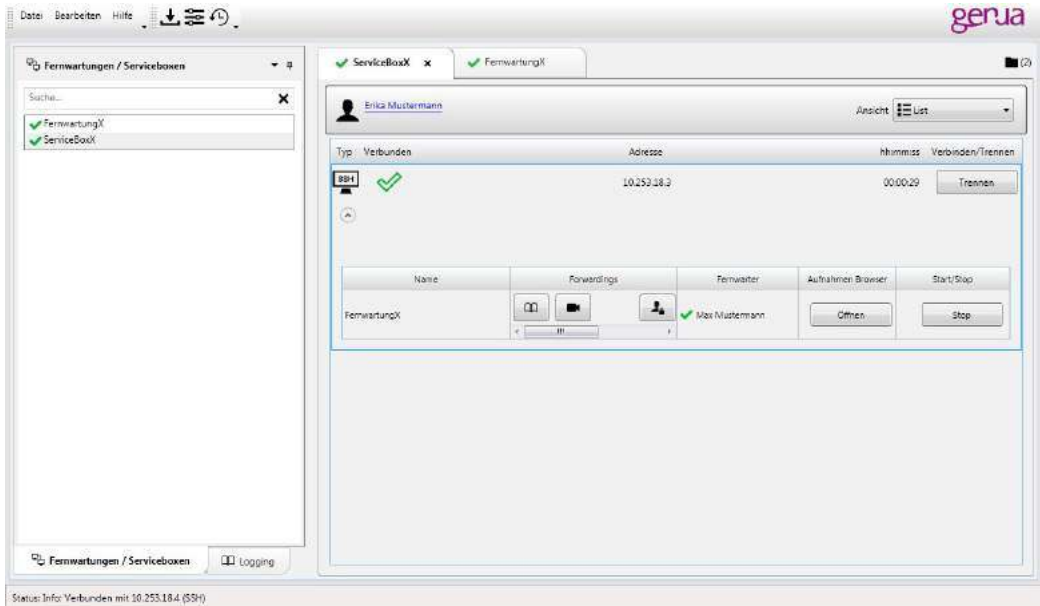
Datei Bearbeiten Hilfe

genua

Fernwartungen / Serviceboxen

Suche...

FernwartungX
ServiceBoxX

ServiceBoxX ×
FernwartungX

(2)

Erika Mustermann

Ansicht List

| Typ | Verbunden | Adresse | hh:mm:ss | Verbinden/Trennen |
|---|---|---|---|---|
| SSH | | 10.253.18.3 | 00:00:29 | Trennen |

| Name | Forwardings | Fernwarter | Aufnahmen Browser | Start/Stop |
|---|---|---|---|---|
| FernwartungX | III | Max Mustermann | Öffnen | Stop |

Fernwartungen / Serviceboxen
Logging

Status: Info: Verbunden mit 10.253.18.4 (SSH)